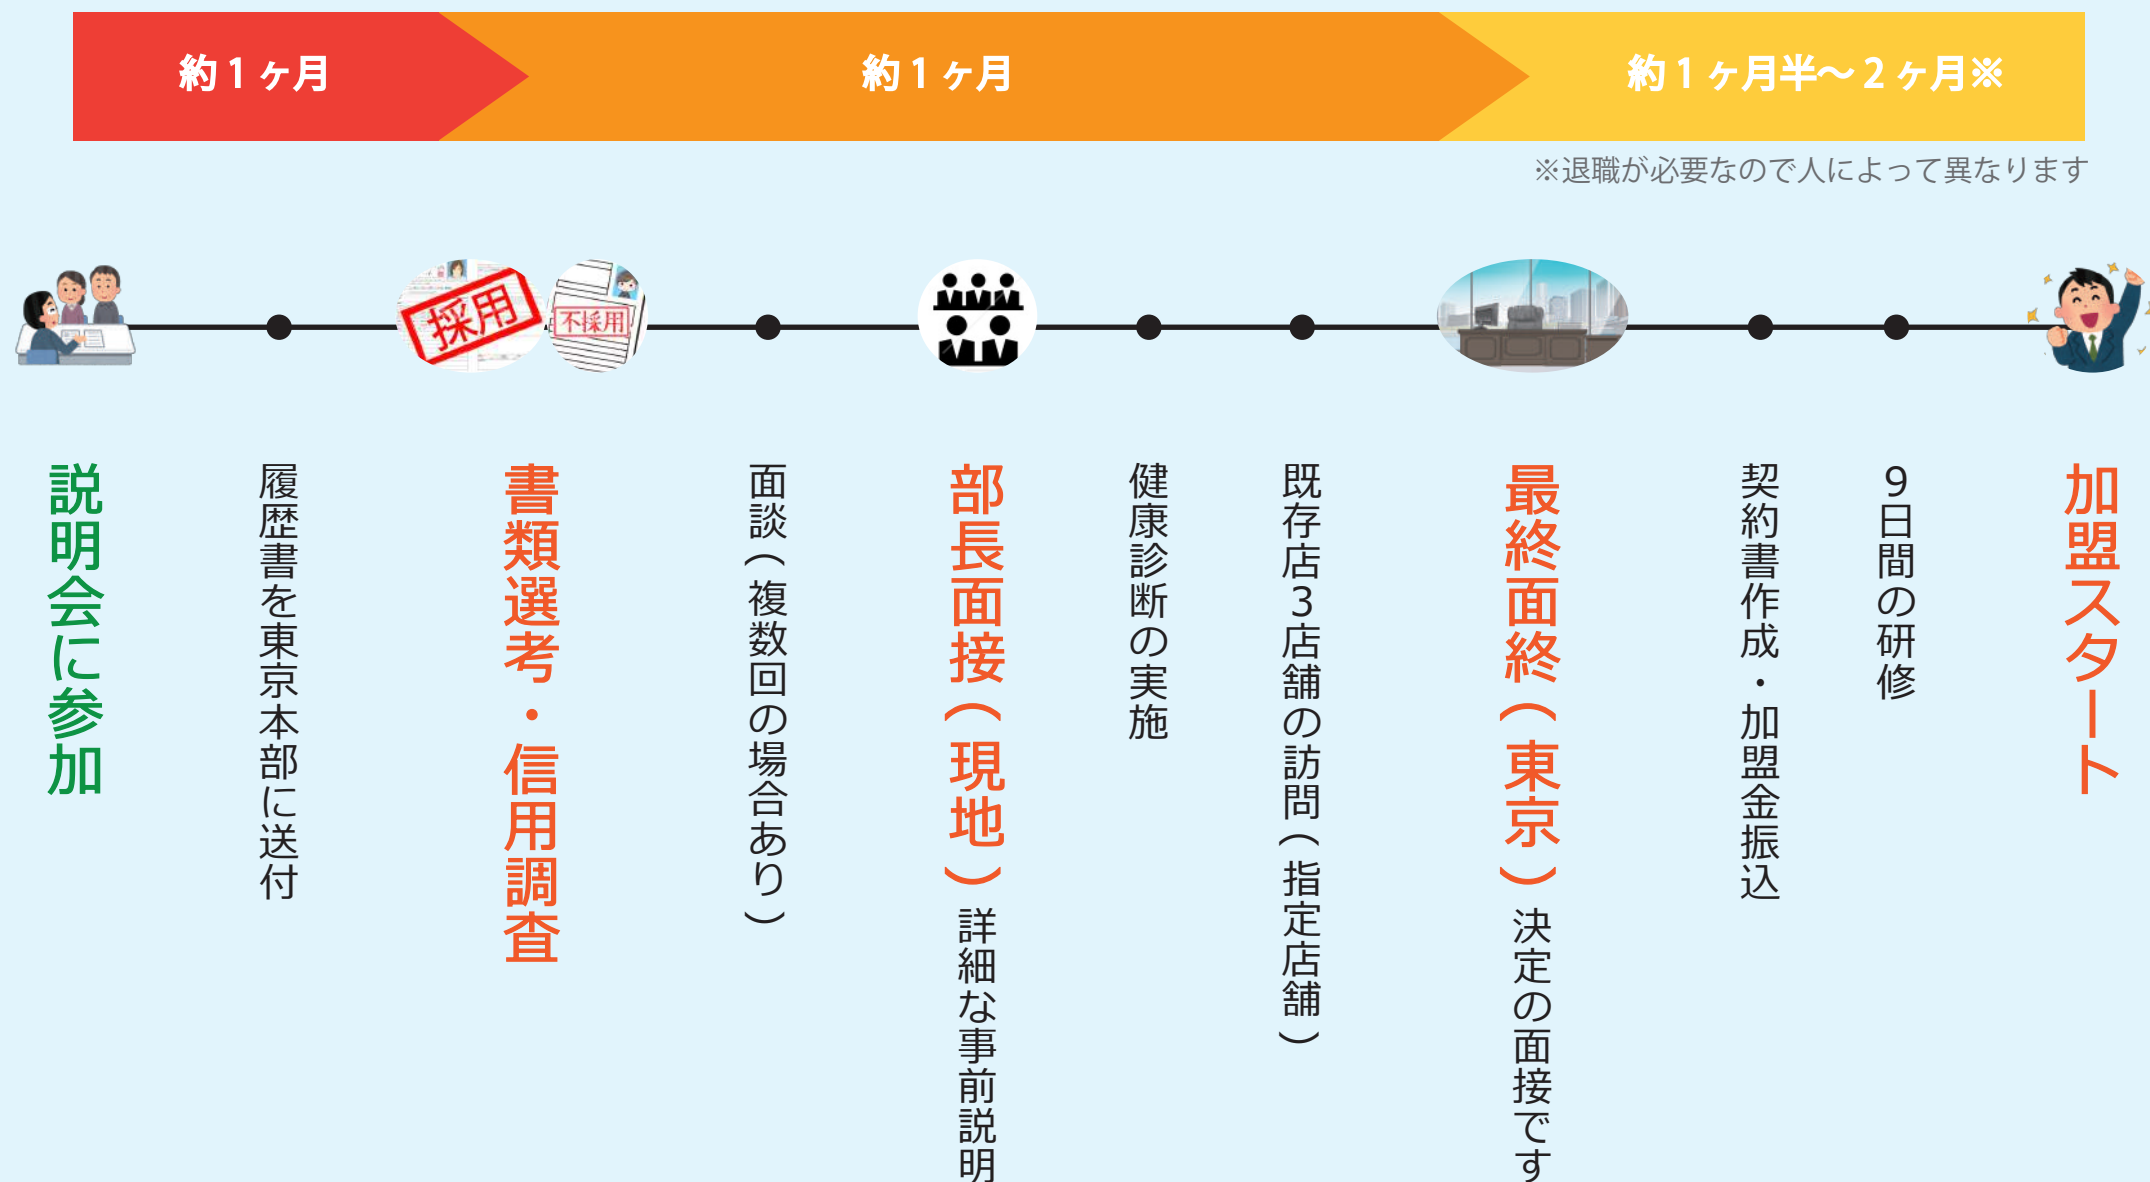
約１ヶ月

約１ヶ月

約１ヶ月半〜２ヶ月※

※退職が必要なので人によって異なります

採用

不採用

説明会に参加

履歴書を東京本部に送付

書類選考・信用調査

面談（複数回の場合あり）

部長面接（現地）

詳細な事前説明

健康診断の実施

既存店３店舗の訪問（指定店舗）

最終面終（東京）

決定の面接です

契約書作成・加盟金振込

９日間の研修

加盟スタート